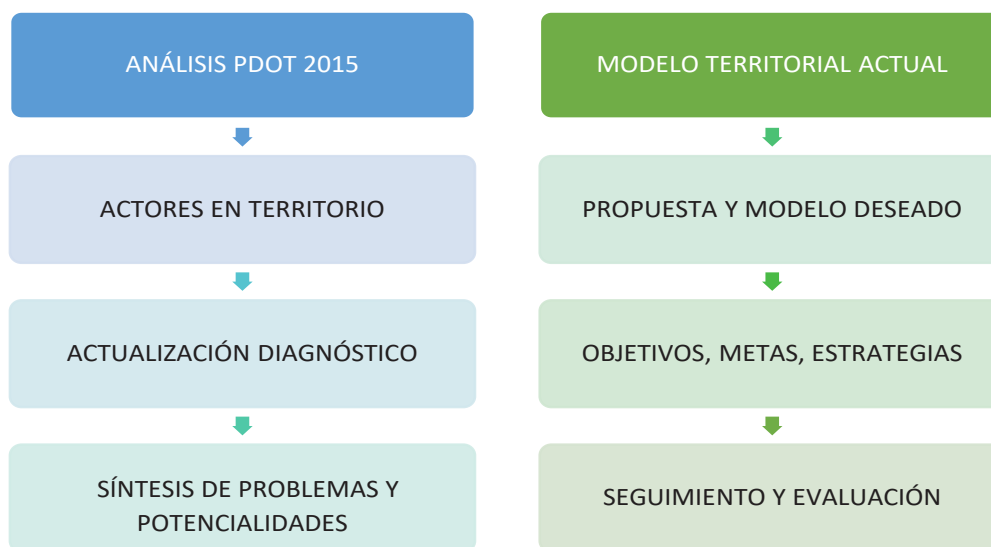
ANÁLISIS PDOT 2015

ACTORES EN TERRITORIO

ACTUALIZACIÓN DIAGNÓSTICO

SÍNTESIS DE PROBLEMAS Y POTENCIALIDADES

MODELO TERRITORIAL ACTUAL

PROPUESTA Y MODELO DESEADO

OBJETIVOS, METAS, ESTRATEGIAS

SEGUIMIENTO Y EVALUACIÓN